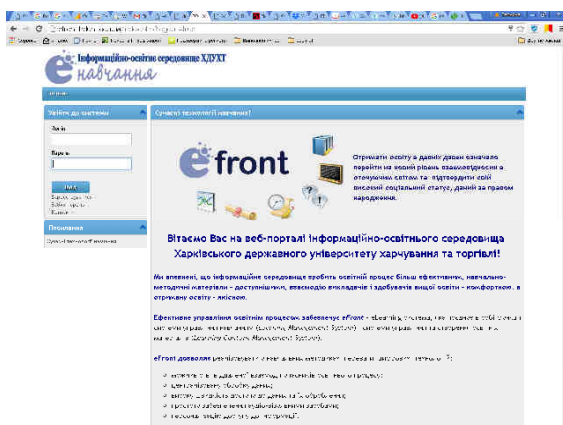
Інформаційно-освітнє середовище ХДУХТ
навчання

Увійти до системи

Логін

Пароль

Вхід

Посилання

Сучасні технології навчання!

front

Отримати освіту в даному випадку означало перейти на новий рівень взаємовідносин з оточуючим світом та підтвердити свій високий соціальний статус, даний за правом народження.

Вітаємо Вас на веб-порталі інформаційно-освітнього середовища Харківського державного університету харчування та торгівлі!

Ми впевнені, що інформаційне середовище зробить освітній процес більш ефективним, навчально-методичні матеріали - доступнішими, взаємодію викладачів і здобувачів вищої освіти - комфортною, а отриману освіту - якісною.

Ефективне управління освітнім процесом забезпечує eFront - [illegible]

eFront дозволяє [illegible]

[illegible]